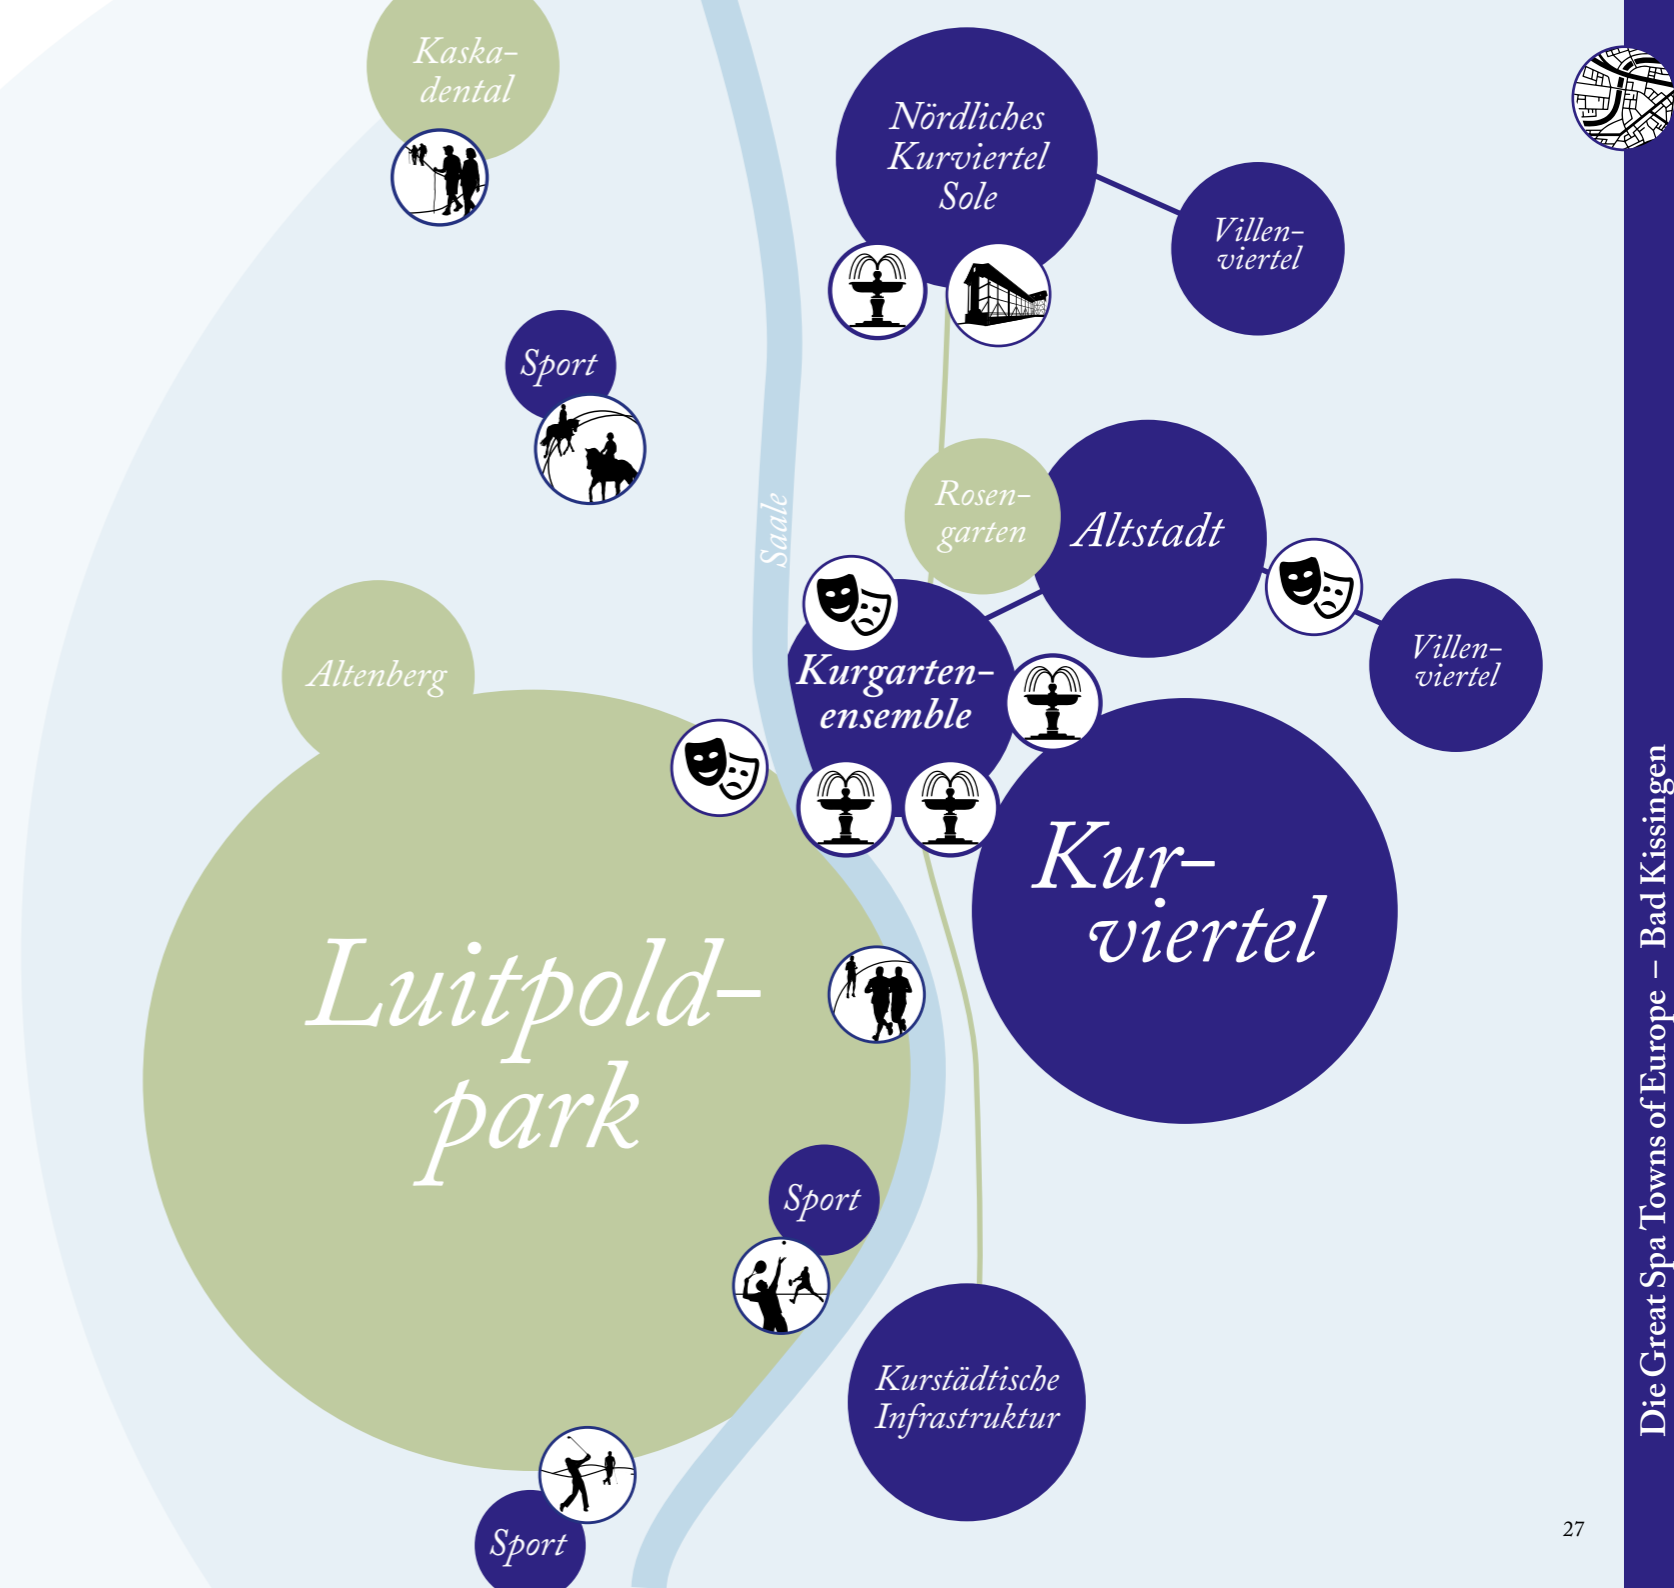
Kaskadental

Nördliches Kurviertel Sole

Villenviertel

Sport

Saale

Rosengarten

Altstadt

Villenviertel

Altenberg

Kurgartenensemble

Kurviertel

Luitpoldpark

Sport

Kurstädtische Infrastruktur

Sport

Die Great Spa Towns of Europe – Bad Kissingen

27